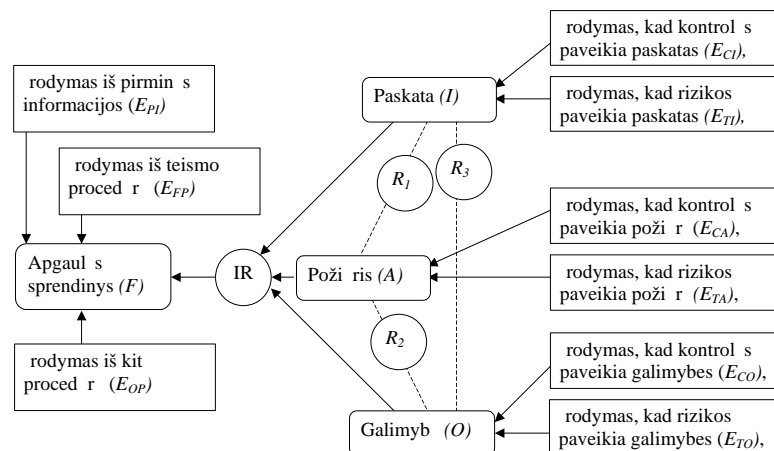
rodymas iš pirmin s informacijos $(E_{PI})$

rodymas iš teismo proced r $(E_{FP})$

Apgaul s sprendinys $(F)$

rodymas iš kit proced r $(E_{OP})$

IR

Paskata $(I)$

$R_1$

$R_3$

Poži ris $(A)$

$R_2$

Galimyb $(O)$

rodymas, kad kontrol s paveikia paskatas $(E_{CI})$,

rodymas, kad rizikos paveikia paskatas $(E_{TI})$,

rodymas, kad kontrol s paveikia poži r $(E_{CA})$,

rodymas, kad rizikos paveikia poži r $(E_{TA})$,

rodymas, kad kontrol s paveikia galimybes $(E_{CO})$,

rodymas, kad rizikos paveikia galimybes $(E_{TO})$,